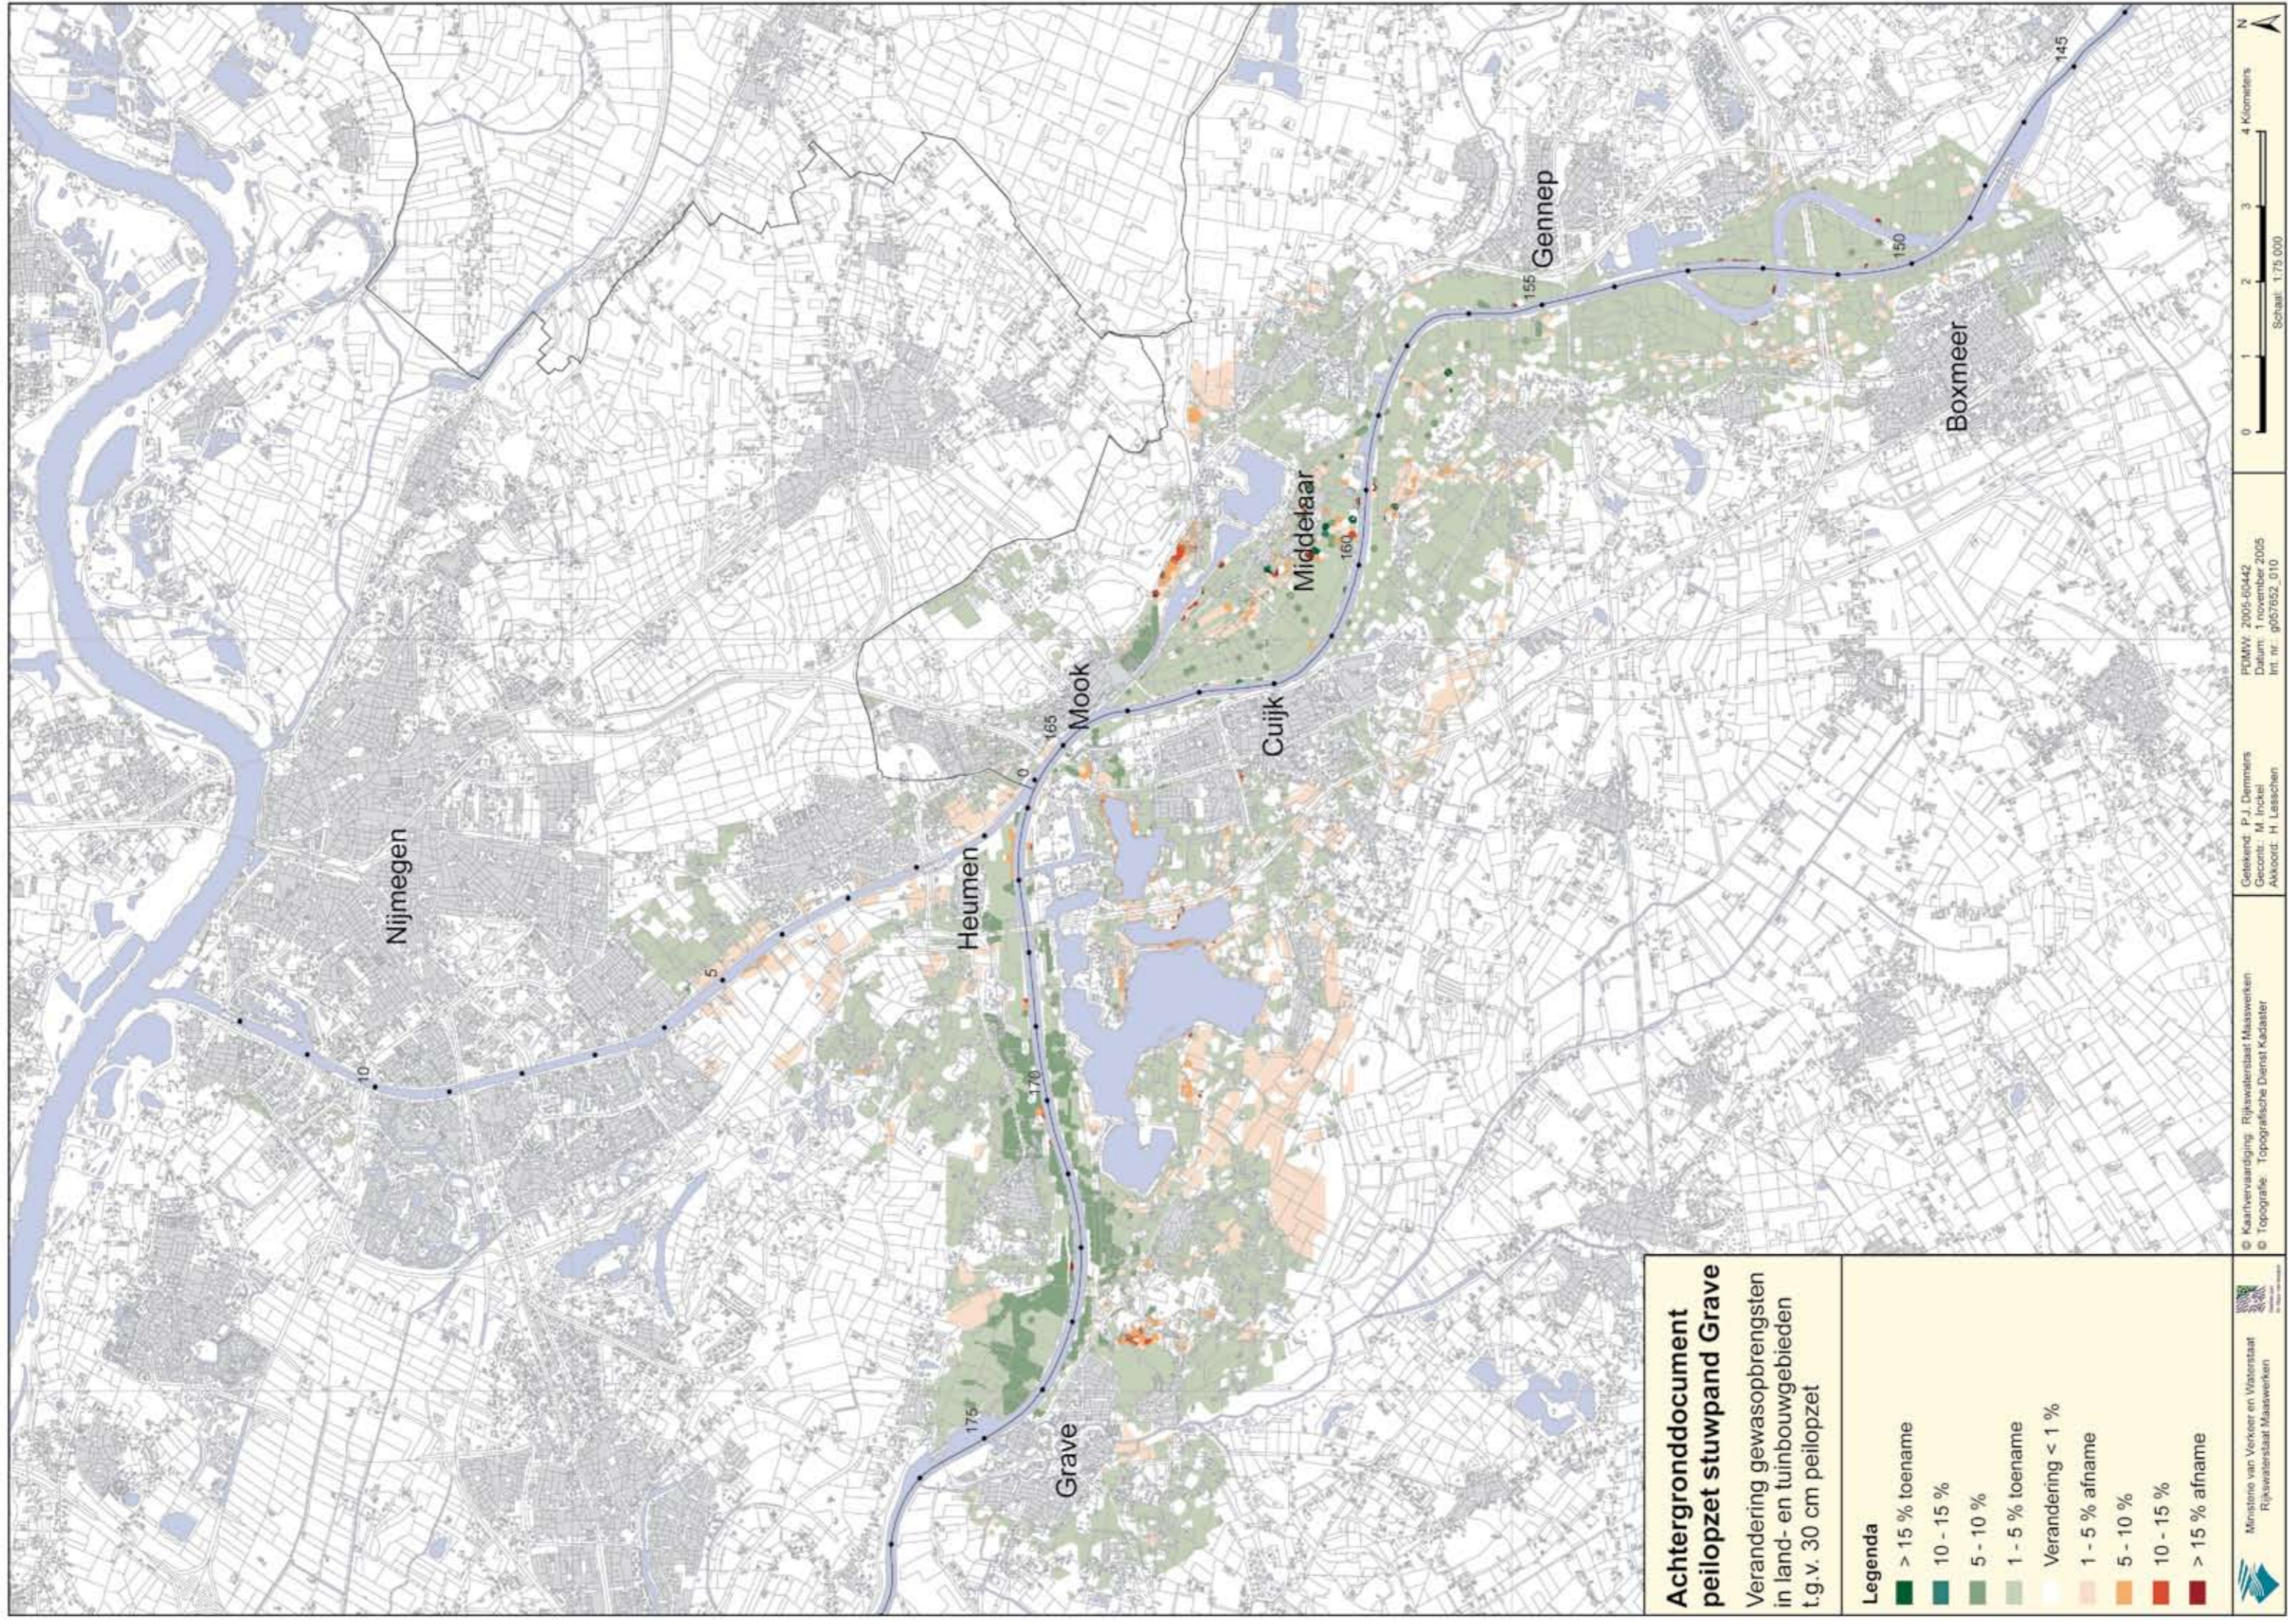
Achtergronddocument peilopzet stuwpand Grave

Verandering gewasopbrengsten in land- en tuinbouwgebieden t.g.v. 30 cm peilopzet

Legenda

> 15 % toename

10 - 15 %

5 - 10 %

1 - 5 % toename

Verandering < 1 %

1 - 5 % afname

5 - 10 %

10 - 15 %

> 15 % afname

Ministerie van Verkeer en Waterstaat
Rijkswaterstaat Maaswerken

© Kaartvervaardiging: Rijkswaterstaat Maaswerken
© Topografie: Topografische Dienst Kadaster

Getekend: P.J. Demmers
Gecontr.: M. Inckel
Akkoord: H. Lesschen

PDMW: 2005-60442
Datum: 1 november 2005
Int. nr.: g057852_010

0 1 2 3 4 Kilometers
Schaal: 1:75.000

N

Nijmegen
Heumen
Mook
Cuijk
Middelaar
Gennep
Boxmeer
Grave

5
10
0
165
160
155
150
145
170
175